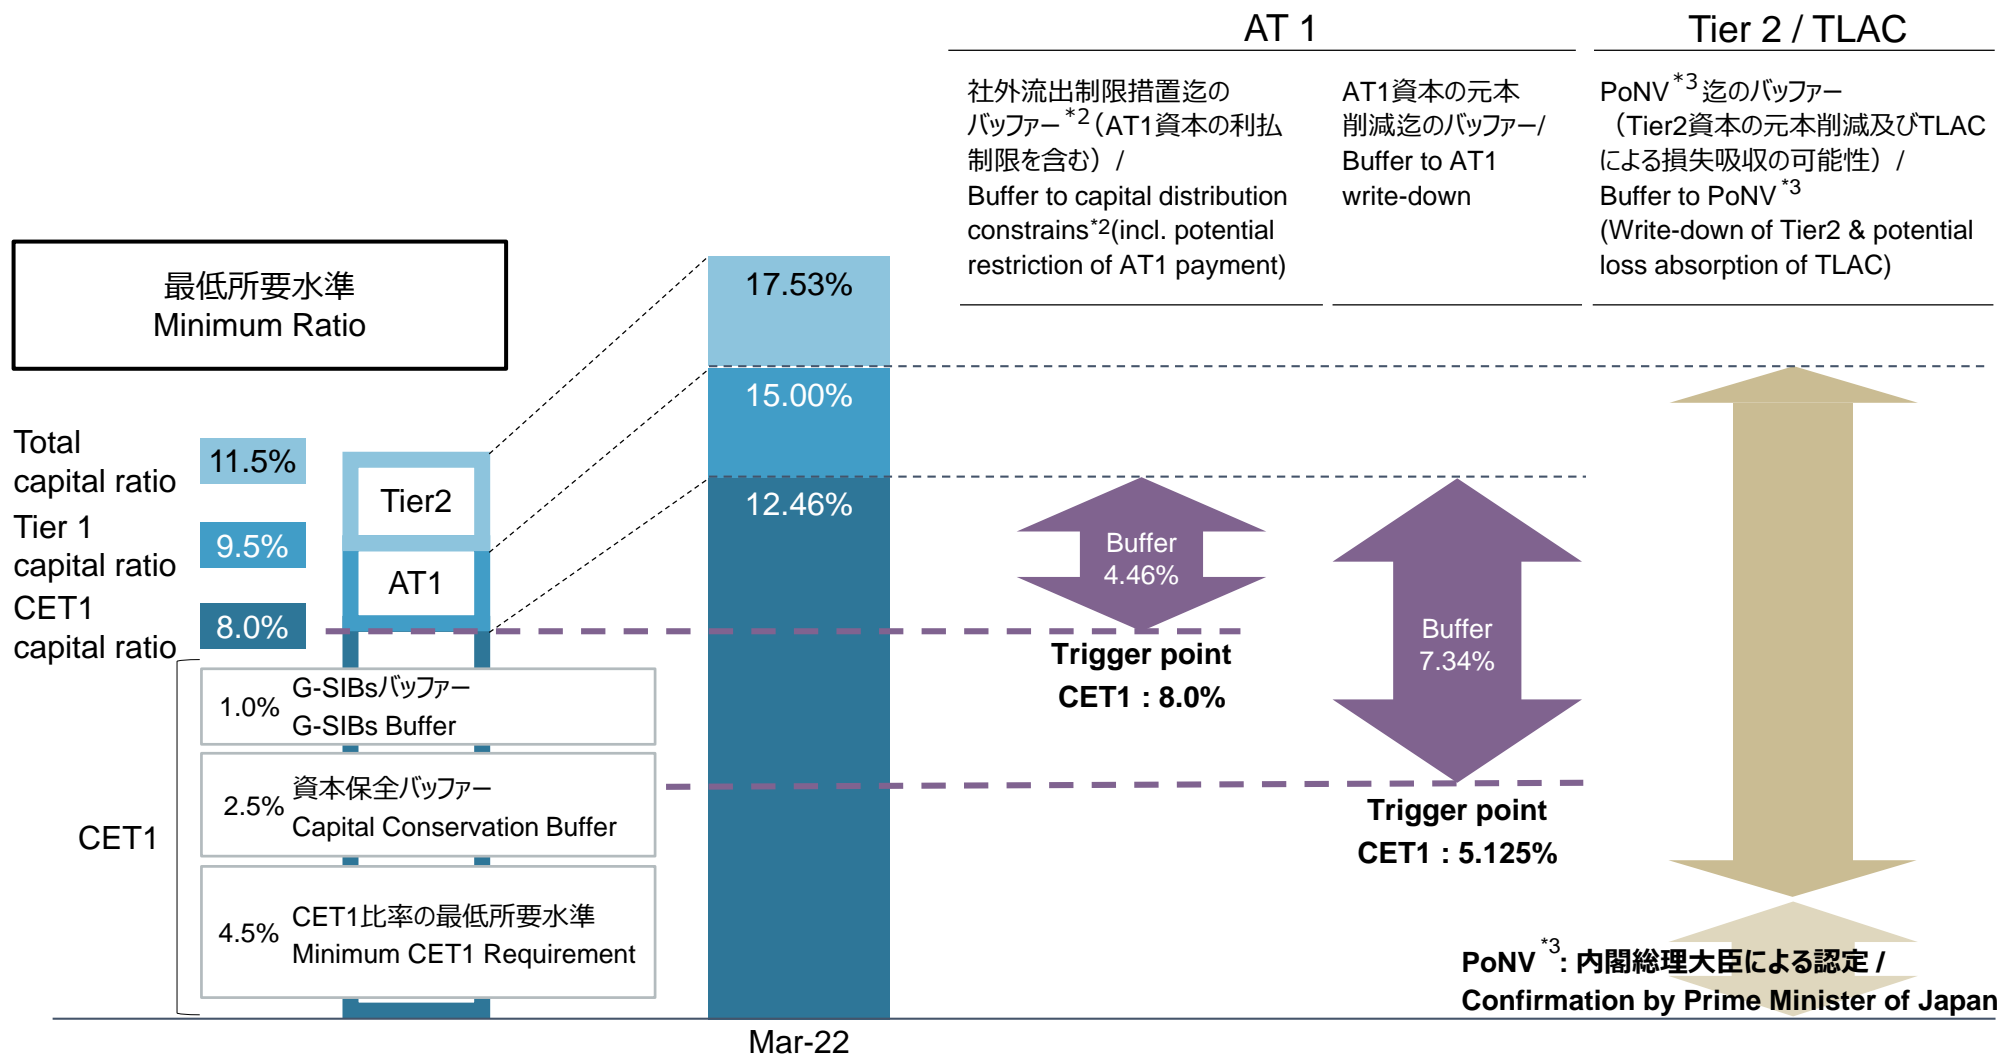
AT 1

Tier 2 / TLAC

社外流出制限措置迄のバッファー$^{*2}$（AT1資本の利払制限を含む）/
Buffer to capital distribution constrains$^{*2}$(incl. potential restriction of AT1 payment)

AT1資本の元本削減迄のバッファー/
Buffer to AT1 write-down

PoNV$^{*3}$迄のバッファー（Tier2資本の元本削減及びTLACによる損失吸収の可能性）/
Buffer to PoNV$^{*3}$
(Write-down of Tier2 & potential loss absorption of TLAC)

最低所要水準
Minimum Ratio

Total capital ratio 11.5%

Tier 1 capital ratio 9.5%

CET1 capital ratio 8.0%

Tier2

AT1

1.0% G-SIBsバッファー
G-SIBs Buffer

2.5% 資本保全バッファー
Capital Conservation Buffer

CET1

4.5% CET1比率の最低所要水準
Minimum CET1 Requirement

17.53%

15.00%

12.46%

Mar-22

Buffer
4.46%

Trigger point
CET1 : 8.0%

Buffer
7.34%

Trigger point
CET1 : 5.125%

PoNV$^{*3}$: 内閣総理大臣による認定 /
Confirmation by Prime Minister of Japan